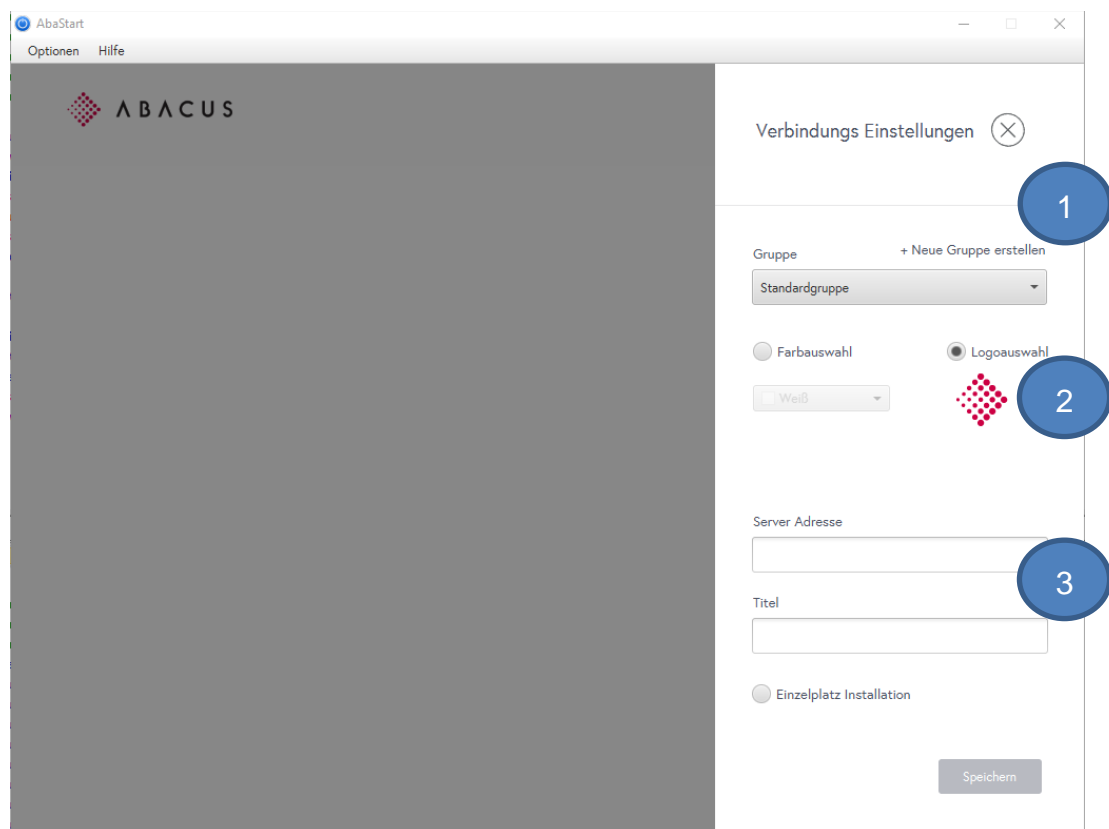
AbaStart

Optionen Hilfe

ABACUS

Verbindungs Einstellungen

1

Gruppe
+ Neue Gruppe erstellen

Standardgruppe

Farbauswahl
Logoauswahl

Weiß

2

Server Adresse

3

Titel

Einzelplatz Installation

Speichern